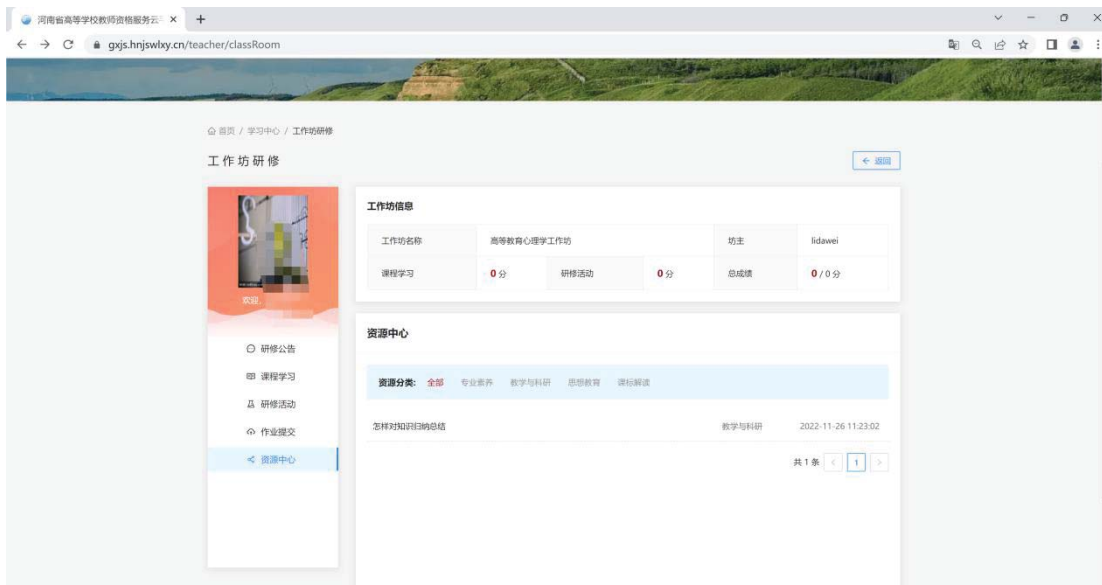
河南省高等学校教师资格服务云

gxjs.hnjswlxy.cn/teacher/classRoom

首页 / 学习中心 / 工作坊研修

工作坊研修

← 返回

欢迎,

研修公告
课程学习
研修活动
作业提交
资源中心

工作坊信息

| 工作坊名称 | 高等教育心理学工作坊 | | | 坊主 | lidawei |
|---|---|---|---|---|---|
| 课程学习 | 0分 | 研修活动 | 0分 | 总成绩 | 0 / 0分 |

资源中心

资源分类: 全部 专业素养 教学与科研 思想教育 课标解读

怎样对知识归纳总结 教学与科研 2022-11-26 11:23:02

共1条 < 1 >